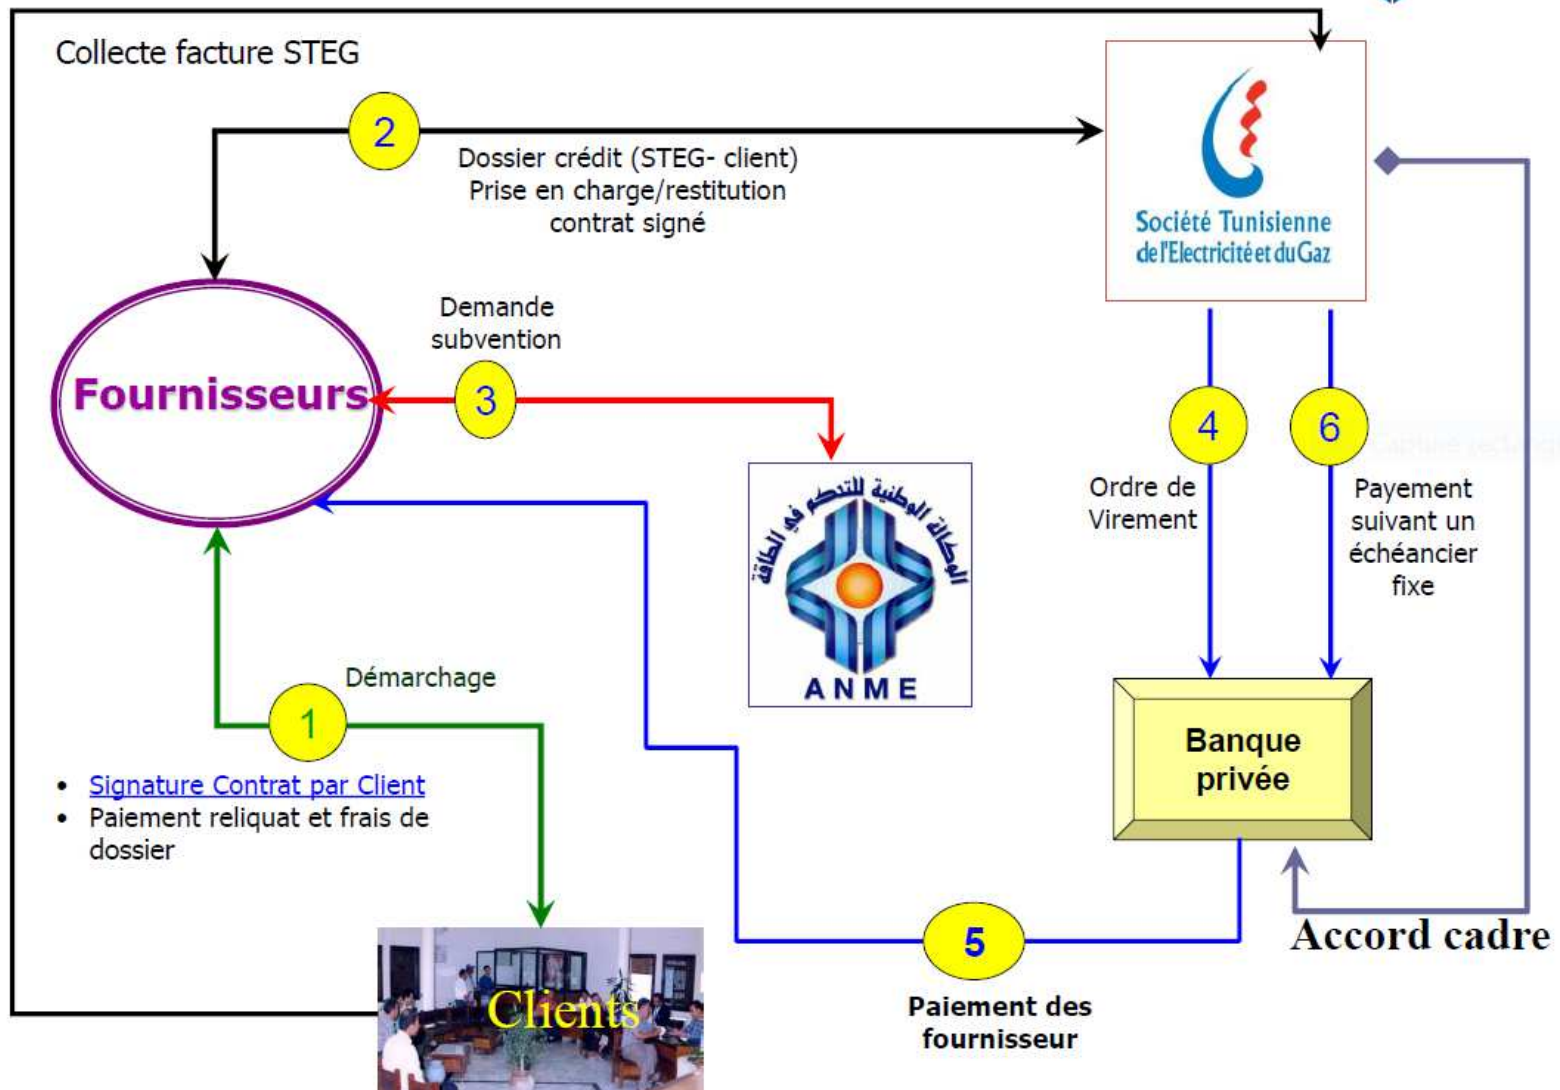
Collecte facture STEG

2

Dossier crédit (STEG- client)
Prise en charge/restitution
contrat signé

Société Tunisienne de l'Electricité et du Gaz

Demande subvention

Fournisseurs

3

الوكالة الوطنية للتحكم في الطاقة
ANME

4

Ordre de Virement

6

Payement suivant un échéancier fixe

Démarchage

1

• Signature Contrat par Client
• Paiement reliquat et frais de dossier

Banque privée

5

Paiement des fournisseur

Accord cadre

Clients